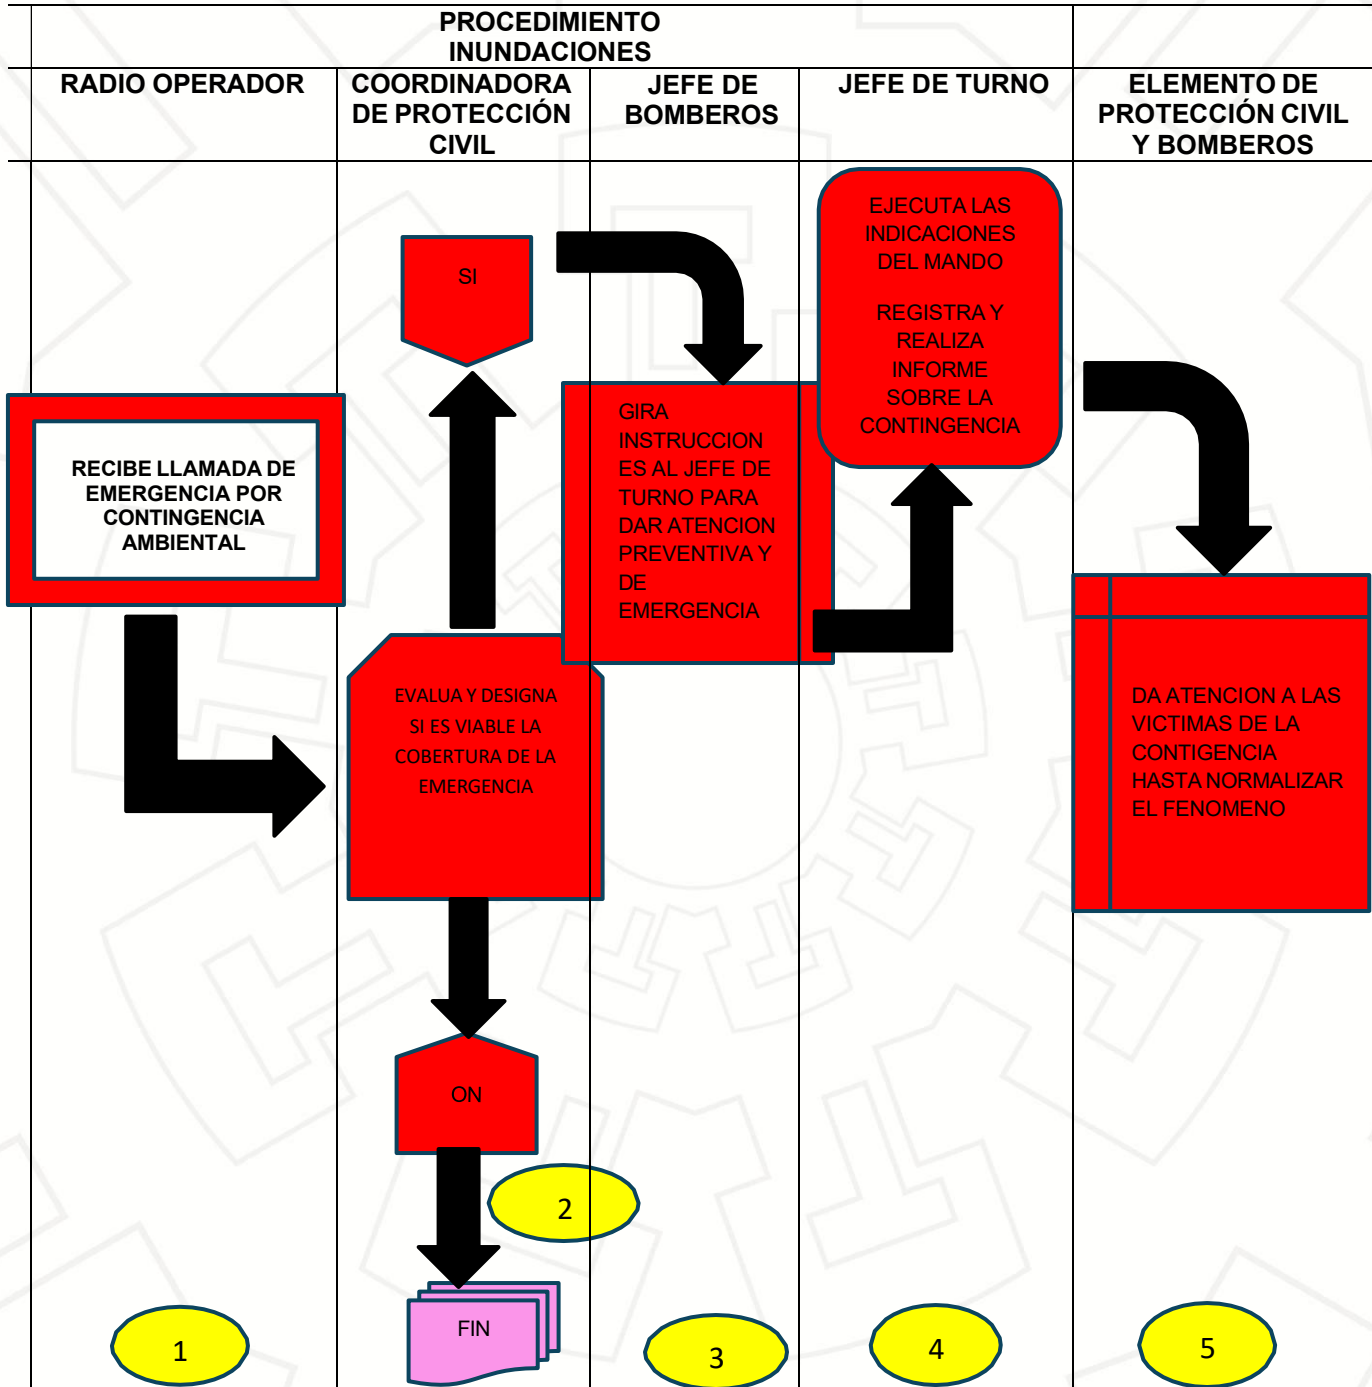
PROCEDIMIENTO INUNDACIONES

| RADIO OPERADOR | COORDINADORA DE PROTECCIÓN CIVIL | JEFE DE BOMBEROS | JEFE DE TURNO | ELEMENTO DE PROTECCIÓN CIVIL Y BOMBEROS |
|---|---|---|---|---|

SI

EJECUTA LAS INDICACIONES DEL MANDO

REGISTRA Y REALIZA INFORME SOBRE LA CONTINGENCIA

RECIBE LLAMADA DE EMERGENCIA POR CONTINGENCIA AMBIENTAL

GIRA INSTRUCCIONES AL JEFE DE TURNO PARA DAR ATENCION PREVENTIVA Y DE EMERGENCIA

EVALUA Y DESIGNA SI ES VIABLE LA COBERTURA DE LA EMERGENCIA

DA ATENCION A LAS VICTIMAS DE LA CONTIGENCIA HASTA NORMALIZAR EL FENOMENO

ON

2

FIN

1

3

4

5